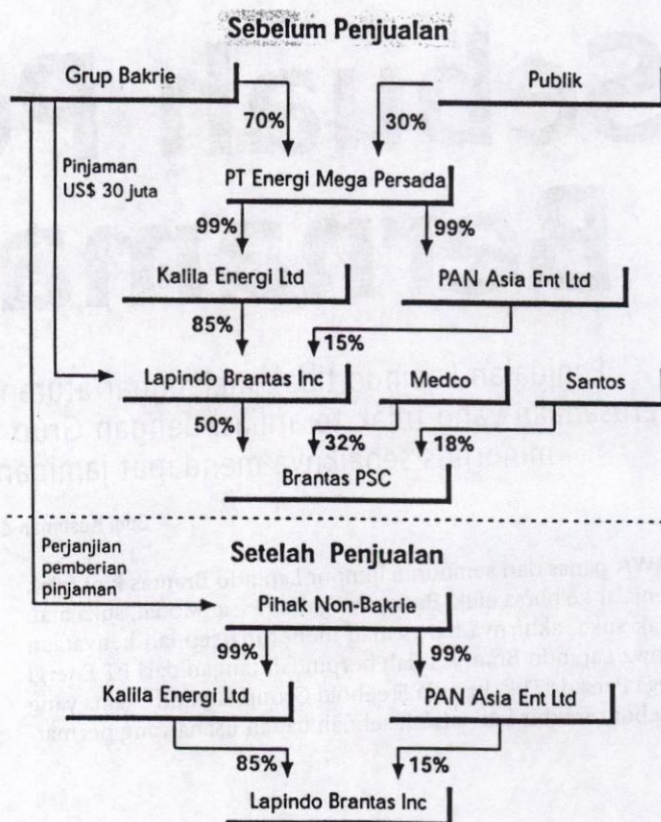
Sebelum Penjualan

Grup Bakrie

Publik

70%

30%

Pinjaman US$ 30 juta

PT Energi Mega Persada

99%

99%

Kalila Energi Ltd

PAN Asia Ent Ltd

85%

15%

Lapindo Brantas Inc

Medco

Santos

50%

32%

18%

Brantas PSC

Perjanjian pemberian pinjaman

Setelah Penjualan

Pihak Non-Bakrie

99%

99%

Kalila Energi Ltd

PAN Asia Ent Ltd

85%

15%

Lapindo Brantas Inc